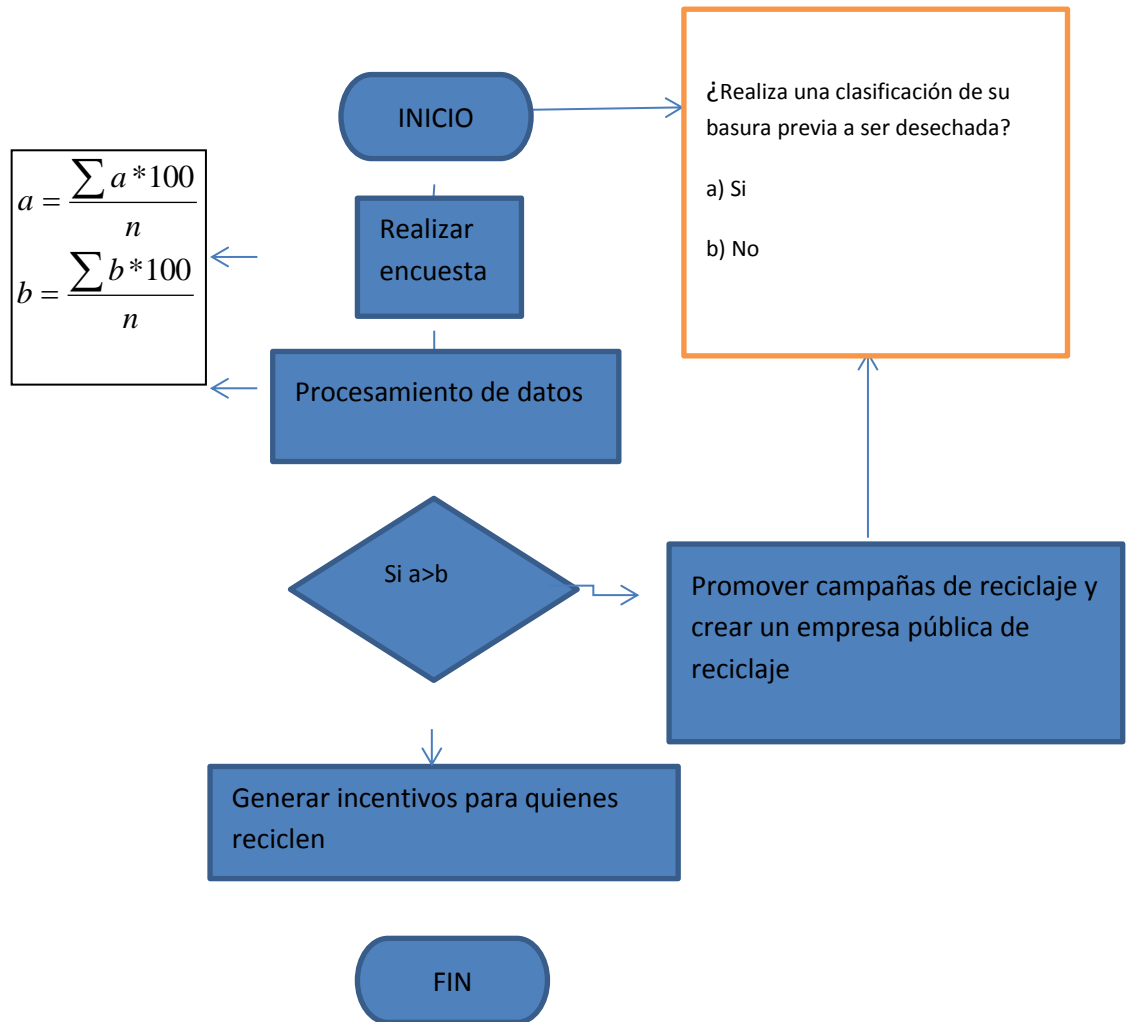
INICIO

¿Realiza una clasificación de su basura previa a ser desechada?

a) Si

b) No

$a = \frac{\sum a * 100}{n}$

$b = \frac{\sum b * 100}{n}$

Realizar encuesta

Procesamiento de datos

Si a>b

Promover campañas de reciclaje y crear un empresa pública de reciclaje

Generar incentivos para quienes reciclen

FIN